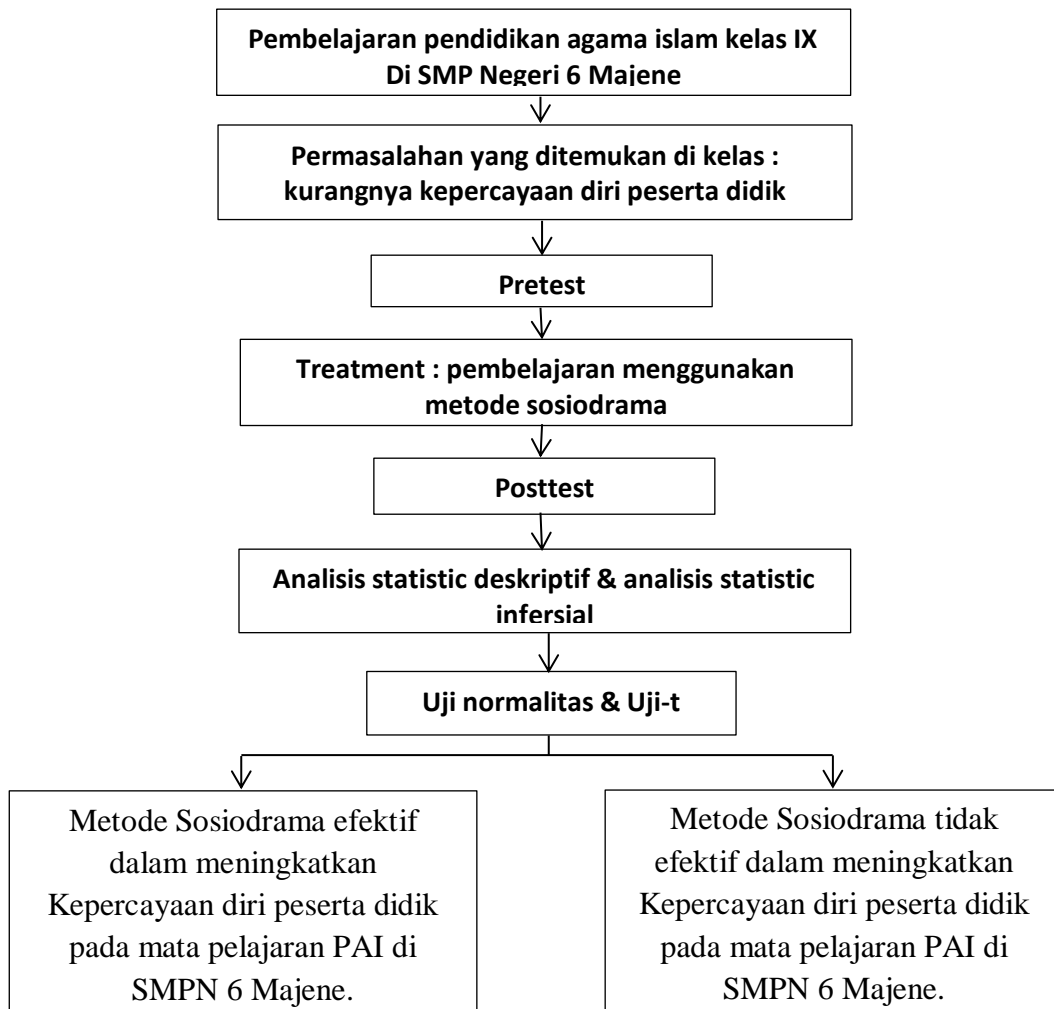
Pembelajaran pendidikan agama islam kelas IX
Di SMP Negeri 6 Majene

Permasalahan yang ditemukan di kelas :
kurangnya kepercayaan diri peserta didik

Pretest

Treatment : pembelajaran menggunakan metode sosiodrama

Posttest

Analisis statistic deskriptif & analisis statistic infersial

Uji normalitas & Uji-t

Metode Sosiodrama efektif dalam meningkatkan Kepercayaan diri peserta didik pada mata pelajaran PAI di SMPN 6 Majene.

Metode Sosiodrama tidak efektif dalam meningkatkan Kepercayaan diri peserta didik pada mata pelajaran PAI di SMPN 6 Majene.